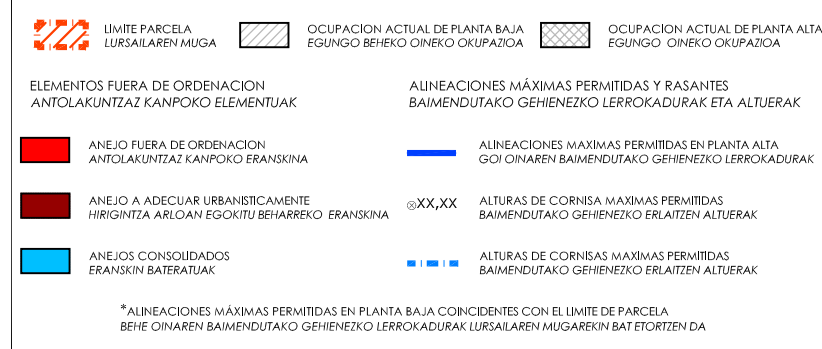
LIMITE PARCELA
LURSAILAREN MUGA

OCUPACION ACTUAL DE PLANTA BAJA
EGUNGO BEHEKO OINEKO OKUPAZIOA

OCUPACION ACTUAL DE PLANTA ALTA
EGUNGO OINEKO OKUPAZIOA

ELEMENTOS FUERA DE ORDENACION
ANTOLAKUNTZAZ KANPOKO ELEMENTUAK

ANEJO FUERA DE ORDENACION
ANTOLAKUNTZAZ KANPOKO ERANSKINA

ANEJO A ADECUAR URBANISTICAMENTE
HIRIGINTZA ARLOAN EGOKITU BEHARREKO ERANSKINA

ANEJOS CONSOLIDADOS
ERANSKIN BATERATUAK

ALINEACIONES MÁXIMAS PERMITIDAS Y RASANTES
BAIMENDUTAKO GEHIENEZKO LERROKADURAK ETA ALTUERAK

ALINEACIONES MAXIMAS PERMITIDAS EN PLANTA ALTA
GOI OINAREN BAIMENDUTAKO GEHIENEZKO LERROKADURAK

⊗XX,XX ALTURAS DE CORNISA MAXIMAS PERMITIDAS
BAIMENDUTAKO GEHIENEZKO ERLAITZEN ALTUERAK

ALTURAS DE CORNISAS MAXIMAS PERMITIDAS
BAIMENDUTAKO GEHIENEZKO ERLAITZEN ALTUERAK

*ALINEACIONES MÁXIMAS PERMITIDAS EN PLANTA BAJA COINCIDENTES CON EL LIMITE DE PARCELA
BEHE OINAREN BAIMENDUTAKO GEHIENEZKO LERROKADURAK LURSAILAREN MUGAREKIN BAT ETORTZEN DA